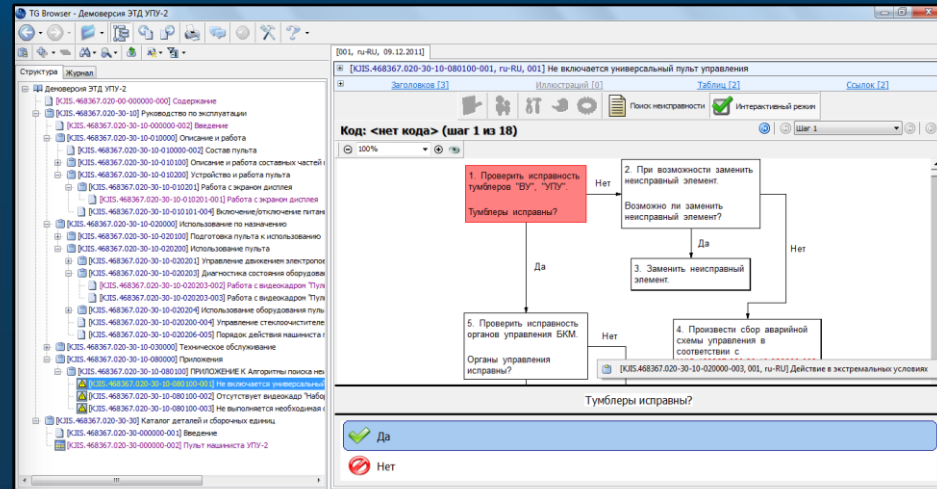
TG Browser - Демоверсия ЭТД УПУ-2

Структура | Журнал

Деноверсия ЭТД УПУ-2
[КЈIS.468367.020-00-000000-000] Содержание
[КЈIS.468367.020-30-10] Руководство по эксплуатации
[КЈIS.468367.020-30-10-000000-002] Введение
[КЈIS.468367.020-30-10-010000] Описание и работа
[КЈIS.468367.020-30-10-010000-002] Состав пульта
[КЈIS.468367.020-30-10-010100] Описание и работа составных частей
[КЈIS.468367.020-30-10-010200] Устройство и работа пульта
[КЈIS.468367.020-30-10-010201] Работа с экраном дисплея
[КЈIS.468367.020-30-10-010201-001] Работа с экраном дисплея
[КЈIS.468367.020-30-10-010101-004] Включение/отключение питан
[КЈIS.468367.020-30-10-020000] Использование по назначению
[КЈIS.468367.020-30-10-020100] Подготовка пульта к использованию
[КЈIS.468367.020-30-10-020200] Использование пульта
[КЈIS.468367.020-30-10-020201] Управление движением электропо
[КЈIS.468367.020-30-10-020203] Диагностика состояния оборудова
[КЈIS.468367.020-30-10-020203-002] Работа с видеокадром "Пул
[КЈIS.468367.020-30-10-020203-003] Работа с видеокадром "Пул
[КЈIS.468367.020-30-10-020204] Использование оборудования пул
[КЈIS.468367.020-30-10-020200-004] Управление стеклоочистителе
[КЈIS.468367.020-30-10-020200-005] Порядок действия машиниста п
[КЈIS.468367.020-30-10-030000] Техническое обслуживание
[КЈIS.468367.020-30-10-080000] Приложения
[КЈIS.468367.020-30-10-080100] ПРИЛОЖЕНИЕ К Алгоритмы поиска не
[КЈIS.468367.020-30-10-080100-001] Не включается универсальный
[КЈIS.468367.020-30-10-080100-002] Отсутствует видеокадр "Набор
[КЈIS.468367.020-30-10-080100-003] Не выполняется необходимая
[КЈIS.468367.020-30-30] Каталог деталей и сборочных единиц
[КЈIS.468367.020-30-30-000000-001] Введение
[КЈIS.468367.020-30-30-000000-002] Пульт машиниста УПУ-2

[001, ru-RU, 09.12.2011]
[КЈIS.468367.020-30-10-080100-001, ru-RU, 001] Не включается универсальный пульт управления
Заголовков [3] Иллюстраций [0] Таблиц [2] Ссылок [2]
Поиск неисправности Интерактивный режим
Код: <нет кода> (шаг 1 из 18)
Шаг 1
100%

1. Проверить исправность тумблеров "ВУ", "УПУ".
Тумблеры исправны?
Нет
2. При возможности заменить неисправный элемент.
Возможно ли заменить неисправный элемент?
Да
3. Заменить неисправный элемент.
Нет
Да
5. Проверить исправность органов управления БКМ.
Органы управления исправны?
Нет
4. Произвести сбор аварийной схемы управления в соответствии с
[КЈIS.468367.020-30-10-020000-003, 001, ru-RU] Действие в экстремальных условиях

Тумблеры исправны?
Да
Нет